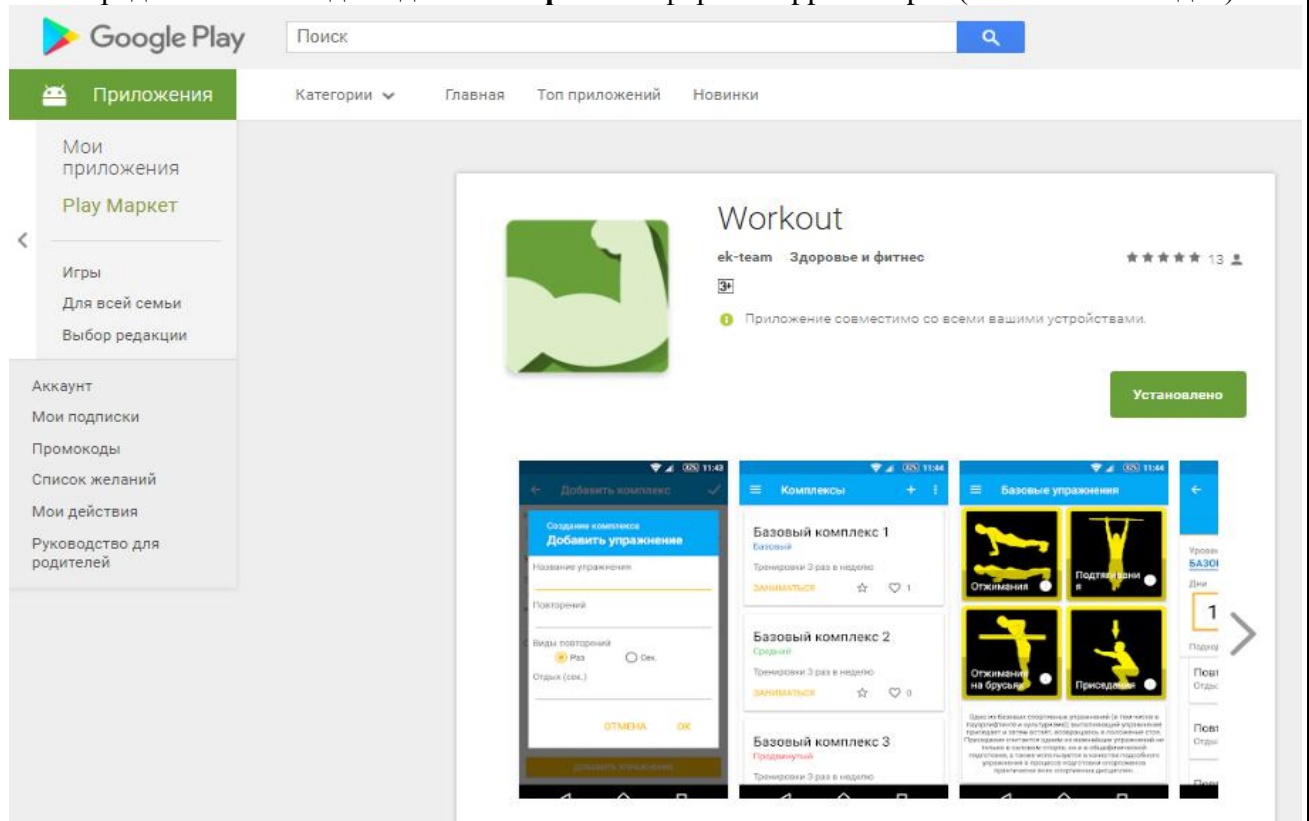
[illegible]

Google Play

Поиск

Приложения

Категории

Главная

Топ приложений

Новинки

Мои приложения

Play Маркет

Игры

Для всей семьи

Выбор редакции

Аккаунт

Мои подписки

Промокоды

Список желаний

Мои действия

Руководство для родителей

Workout

ek-team Здоровье и фитнес

★★★★★ 13

3+

Приложение совместимо со всеми вашими устройствами.

Установлено

11:43

Добавить комплекс

Создание комплекса

Добавить упражнение

Название упражнения

Повторений

Виды повторений

Раз

Сек.

Отдых (сек.)

ОТМЕНА

ОК

Добавить упражнение

11:44

Комплексы

Базовый комплекс 1

Базовый

Тренировки 3 раз в неделю

ЗАНИМАТЬСЯ

1

Базовый комплекс 2

Средний

Тренировки 3 раз в неделю

ЗАНИМАТЬСЯ

0

Базовый комплекс 3

Продвинутый

Тренировки 3 раз в неделю

11:44

Базовые упражнения

Отжимания

Подтягивания

Отжимания на брусьях

Приседания

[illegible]

Уровень

БАЗО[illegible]

Дни

1

Подход

Пов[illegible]

Отды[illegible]

Пов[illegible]

Отды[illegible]